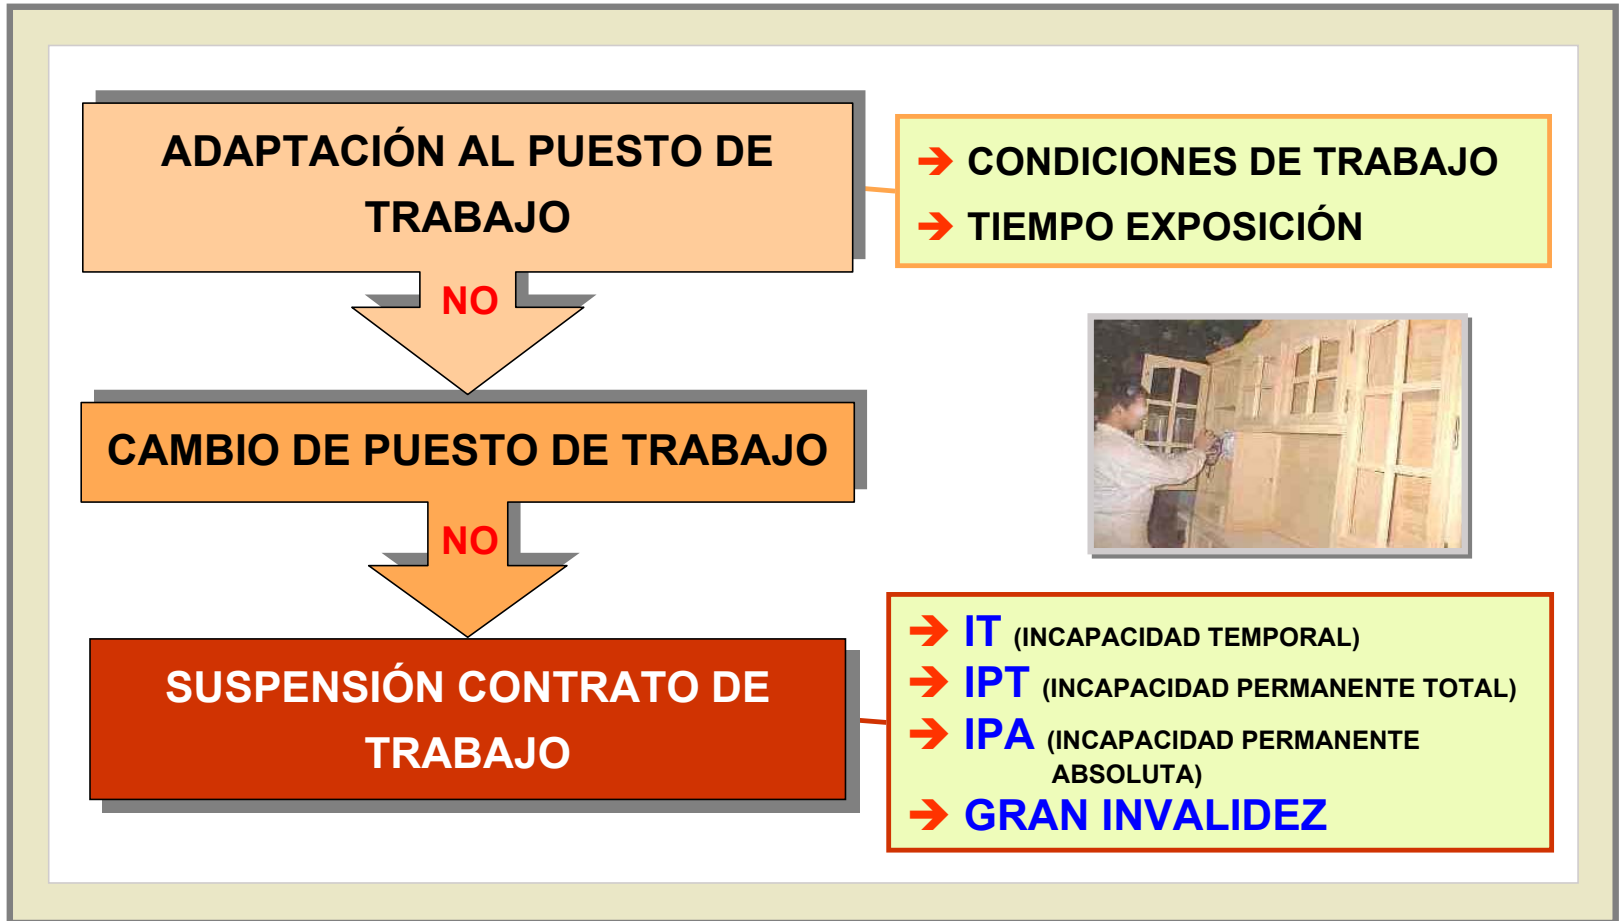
ADAPTACIÓN AL PUESTO DE TRABAJO

NO

CAMBIO DE PUESTO DE TRABAJO

NO

SUSPENSIÓN CONTRATO DE TRABAJO

→ CONDICIONES DE TRABAJO
→ TIEMPO EXPOSICIÓN

→ IT (INCAPACIDAD TEMPORAL)
→ IPT (INCAPACIDAD PERMANENTE TOTAL)
→ IPA (INCAPACIDAD PERMANENTE ABSOLUTA)
→ GRAN INVALIDEZ